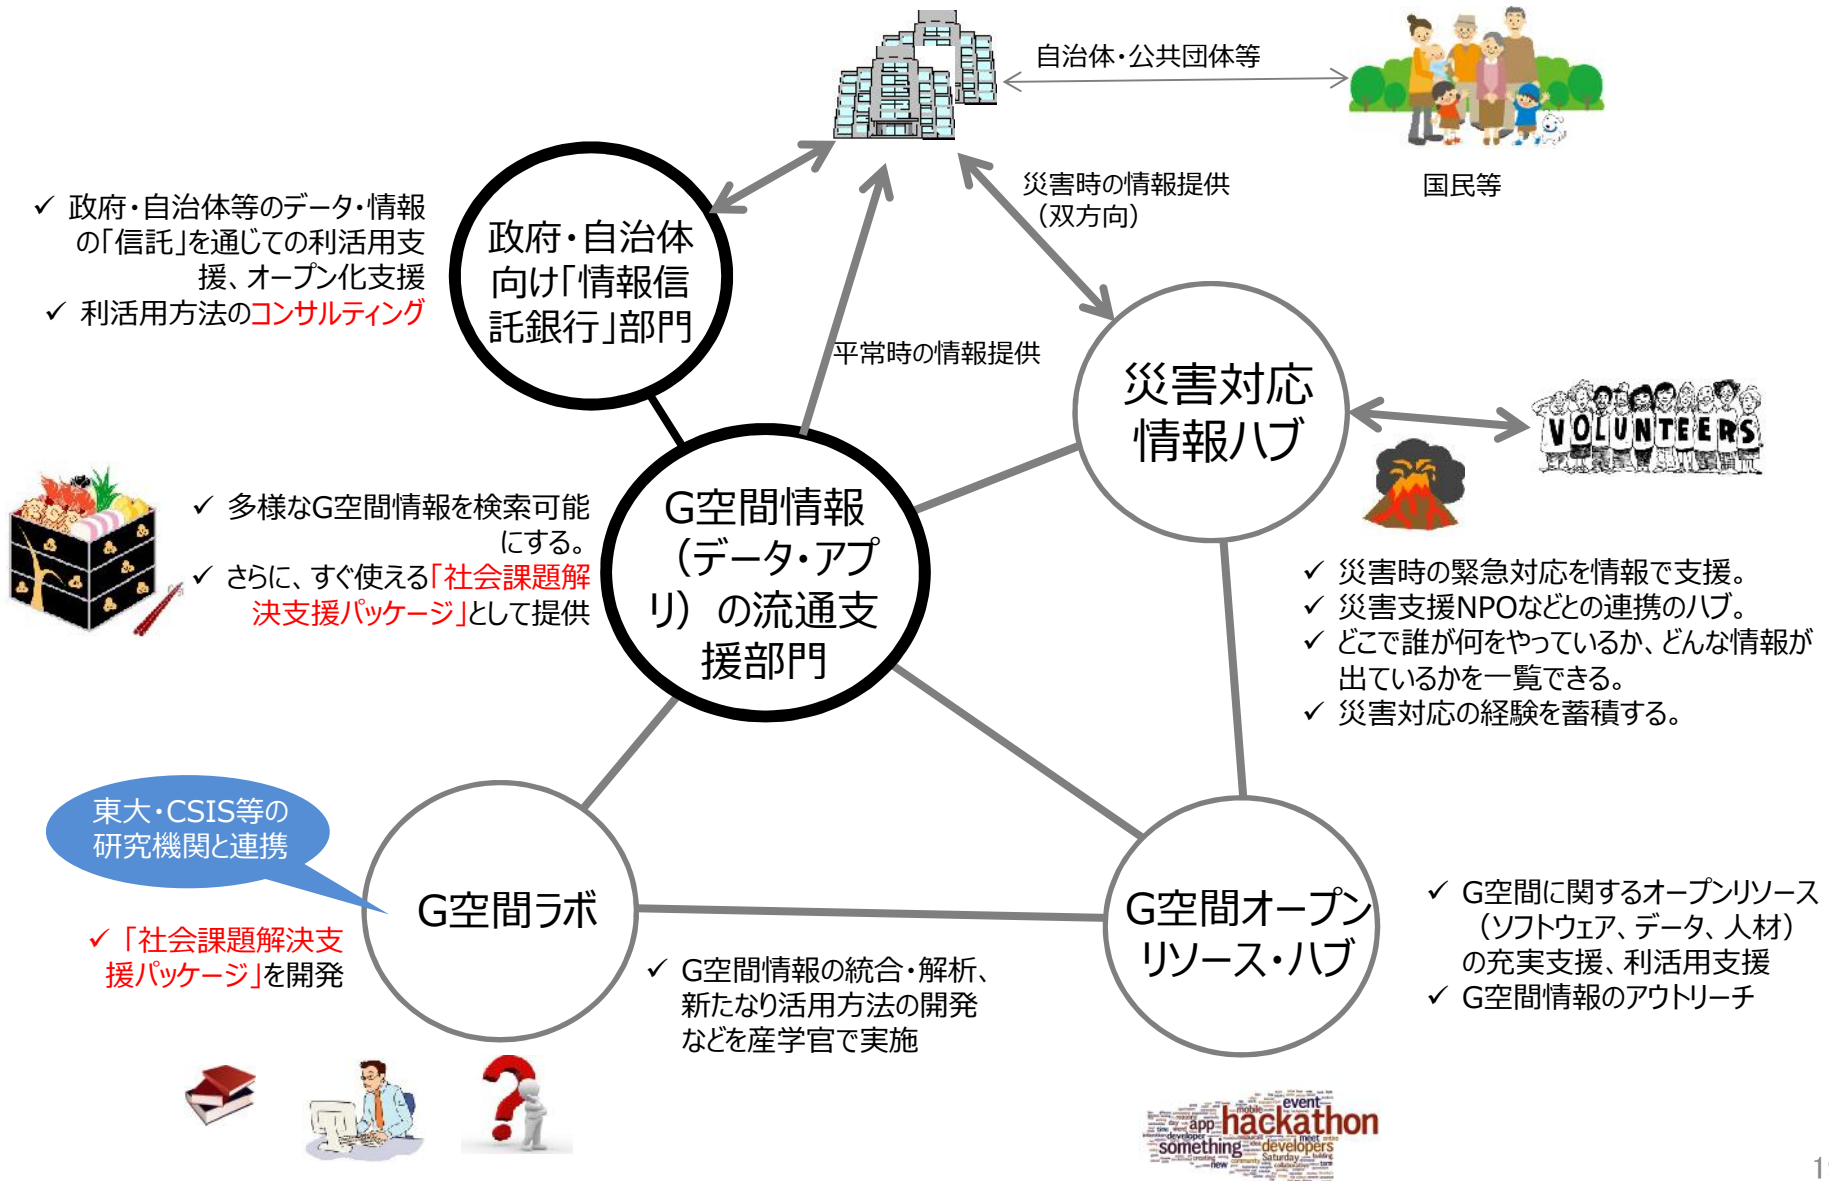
自治体・公共団体等

国民等

災害時の情報提供（双方向）

✓ 政府・自治体等のデータ・情報の「信託」を通じての利活用支援、オープン化支援
✓ 利活用方法のコンサルティング

政府・自治体向け「情報信託銀行」部門

平常時の情報提供

災害対応情報ハブ

VOLUNTEERS

✓ 多様なG空間情報を検索可能にする。
✓ さらに、すぐ使える「社会課題解決支援パッケージ」として提供

G空間情報（データ・アプリ）の流通支援部門

✓ 災害時の緊急対応を情報で支援。
✓ 災害支援NPOなどとの連携のハブ。
✓ どこで誰が何をやっているか、どんな情報が出ているかを一覧できる。
✓ 災害対応の経験を蓄積する。

東大・CSIS等の研究機関と連携

G空間ラボ

✓「社会課題解決支援パッケージ」を開発

G空間オープンリソース・ハブ

✓ G空間に関するオープンリソース（ソフトウェア、データ、人材）の充実支援、利活用支援
✓ G空間情報のアウトリーチ

✓ G空間情報の統合・解析、新たなり活用方法の開発などを産学官で実施

event hackathon app something developers Saturday

1